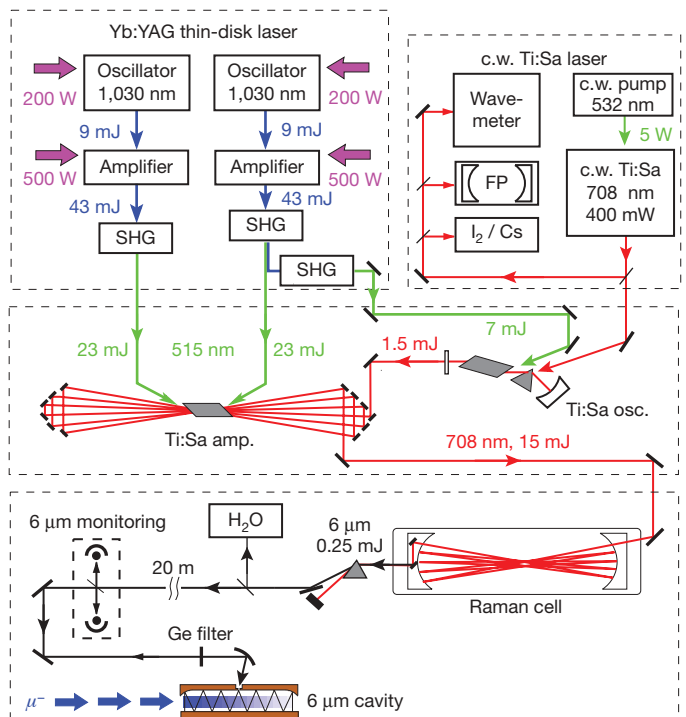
Yb:YAG thin-disk laser

Oscillator 1,030 nm

Oscillator 1,030 nm

200 W

200 W

9 mJ

9 mJ

Amplifier

Amplifier

500 W

500 W

43 mJ

43 mJ

SHG

SHG

SHG

c.w. Ti:Sa laser

Wavemeter

c.w. pump 532 nm

5 W

FP

c.w. Ti:Sa 708 nm 400 mW

$I_2$ / Cs

23 mJ

515 nm

23 mJ

7 mJ

1.5 mJ

Ti:Sa osc.

Ti:Sa amp.

708 nm, 15 mJ

6 µm monitoring

$H_2O$

6 µm 0.25 mJ

20 m

Raman cell

Ge filter

$\mu^-$

6 µm cavity